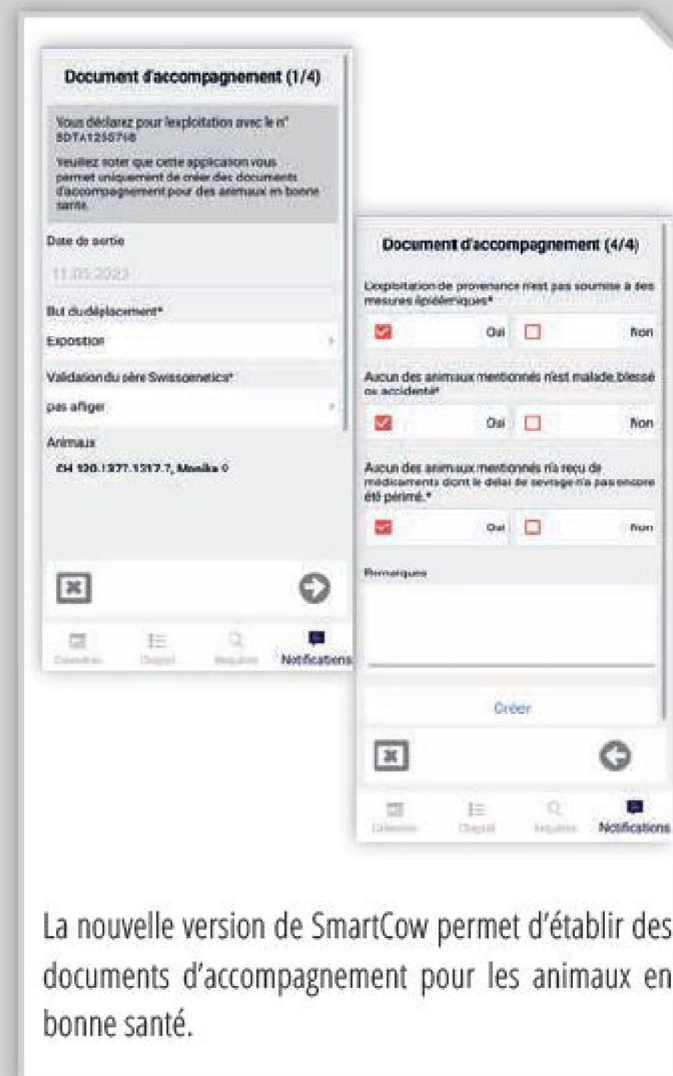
Document d'accompagnement (1/4)

Vous déclarez pour lexploitation avec le n° 8DTA1255716

Veuillez noter que cette application vous permet uniquement de créer des documents d'accompagnement pour des animaux en bonne santé.

Date de sortie

11.05.2023

But du déplacement*

Exposition

Validation du père Swissgenetics*

pas afiger

Animaux

CH 120.1277.1217.7, Monika ♀

Calendrier Cheptel Requêtes Notifications

Document d'accompagnement (4/4)

L'exploitation de provenance n'est pas soumise à des mesures épidémiques*

Oui Non

Aucun des animaux mentionnés n'est malade, blessé ou accidenté*

Oui Non

Aucun des animaux mentionnés n'a reçu de médicaments dont le délai de sevrage n'a pas encore été périmé.*

Oui Non

Remarques

Créer

Calendrier Cheptel Requêtes Notifications

La nouvelle version de SmartCow permet d'établir des documents d'accompagnement pour les animaux en bonne santé.